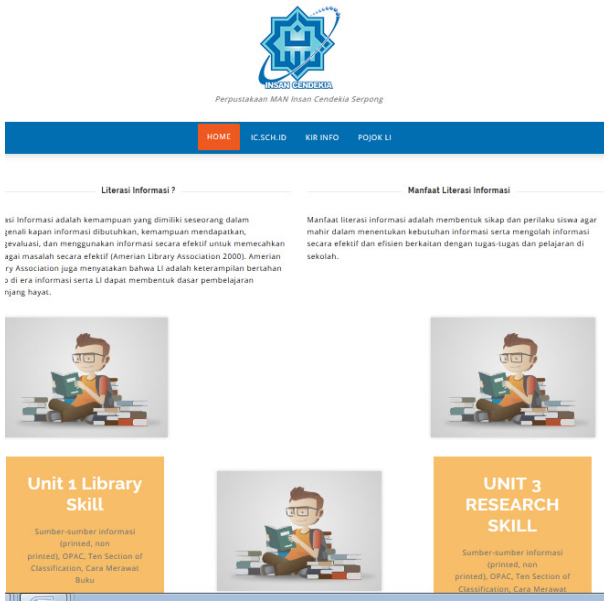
INSAN CENDEKIA

Perpustakaan MAN Insan Cendekia Serpong

HOME IC.SCH.ID KIR INFO POJOK LI

Literasi Informasi ?

asi Informasi adalah kemampuan yang dimiliki seseorang dalam genali kapan informasi dibutuhkan, kemampuan mendapatkan, gevaluasi, dan menggunakan informasi secara efektif untuk memecahkan agai masalah secara efektif (Amerian Library Association 2000). Amerian ry Association juga menyatakan bahwa LI adalah keterampilan bertahan o di era informasi serta LI dapat membentuk dasar pembelajaran njang hayat.

Manfaat Literasi Informasi

Manfaat literasi informasi adalah membentuk sikap dan perilaku siswa agar mahir dalam menentukan kebutuhan informasi serta mengolah informasi secara efektif dan efisien berkaitan dengan tugas-tugas dan pelajaran di sekolah.

Unit 1 Library Skill

Sumber-sumber informasi (printed, non printed), OPAC, Ten Section of Classification, Cara Merawat Buku

UNIT 3 RESEARCH SKILL

Sumber-sumber informasi (printed, non printed), OPAC, Ten Section of Classification, Cara Merawat